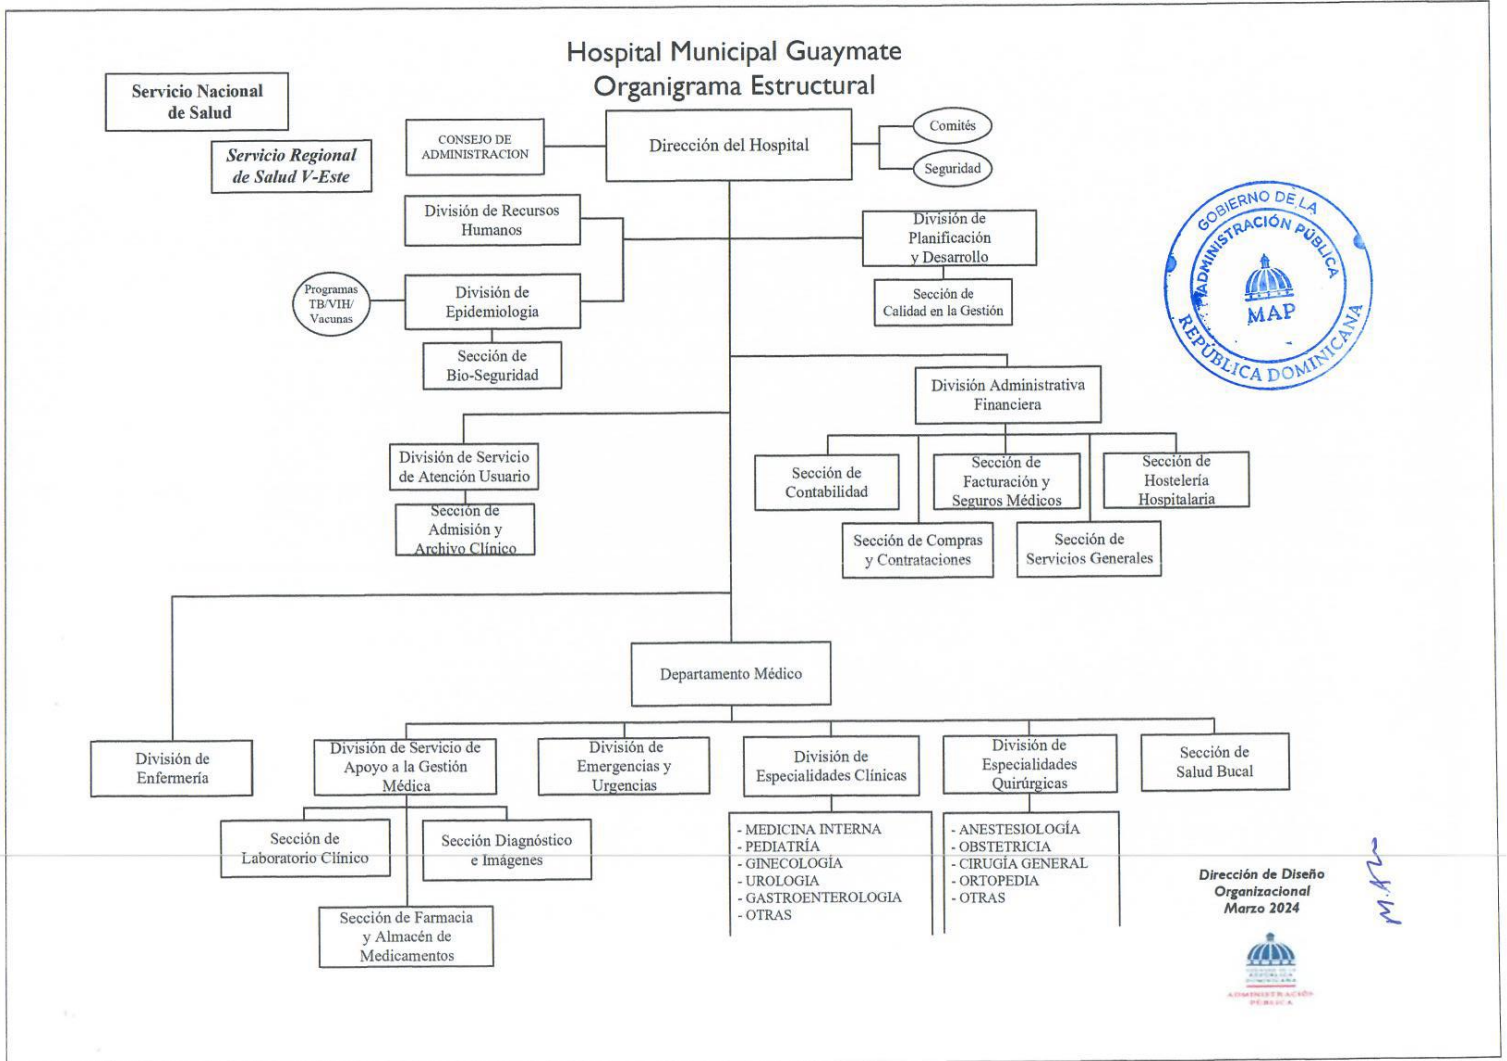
Hospital Municipal Guaymate
Organigrama Estructural

Servicio Nacional de Salud

Servicio Regional de Salud V-Este

CONSEJO DE ADMINISTRACION

Dirección del Hospital

Comités

Seguridad

GOBIERNO DE LA ADMINISTRACIÓN PÚBLICA MAP REPÚBLICA DOMINICANA

División de Recursos Humanos

División de Planificación y Desarrollo

Sección de Calidad en la Gestión

Programas TB/VIH/ Vacunas

División de Epidemiologia

Sección de Bio-Seguridad

División Administrativa Financiera

División de Servicio de Atención Usuario

Sección de Admisión y Archivo Clínico

Sección de Contabilidad

Sección de Facturación y Seguros Médicos

Sección de Hostelería Hospitalaria

Sección de Compras y Contrataciones

Sección de Servicios Generales

Departamento Médico

División de Enfermería

División de Servicio de Apoyo a la Gestión Médica

División de Emergencias y Urgencias

División de Especialidades Clínicas

División de Especialidades Quirúrgicas

Sección de Salud Bucal

Sección de Laboratorio Clínico

Sección Diagnóstico e Imágenes

Sección de Farmacia y Almacén de Medicamentos

- MEDICINA INTERNA
- PEDIATRÍA
- GINECOLOGÍA
- UROLOGIA
- GASTROENTEROLOGIA
- OTRAS

- ANESTESIOLOGÍA
- OBSTETRICIA
- CIRUGÍA GENERAL
- ORTOPEDIA
- OTRAS

Dirección de Diseño Organizacional
Marzo 2024

M.A.

ADMINISTRACIÓN PÚBLICA